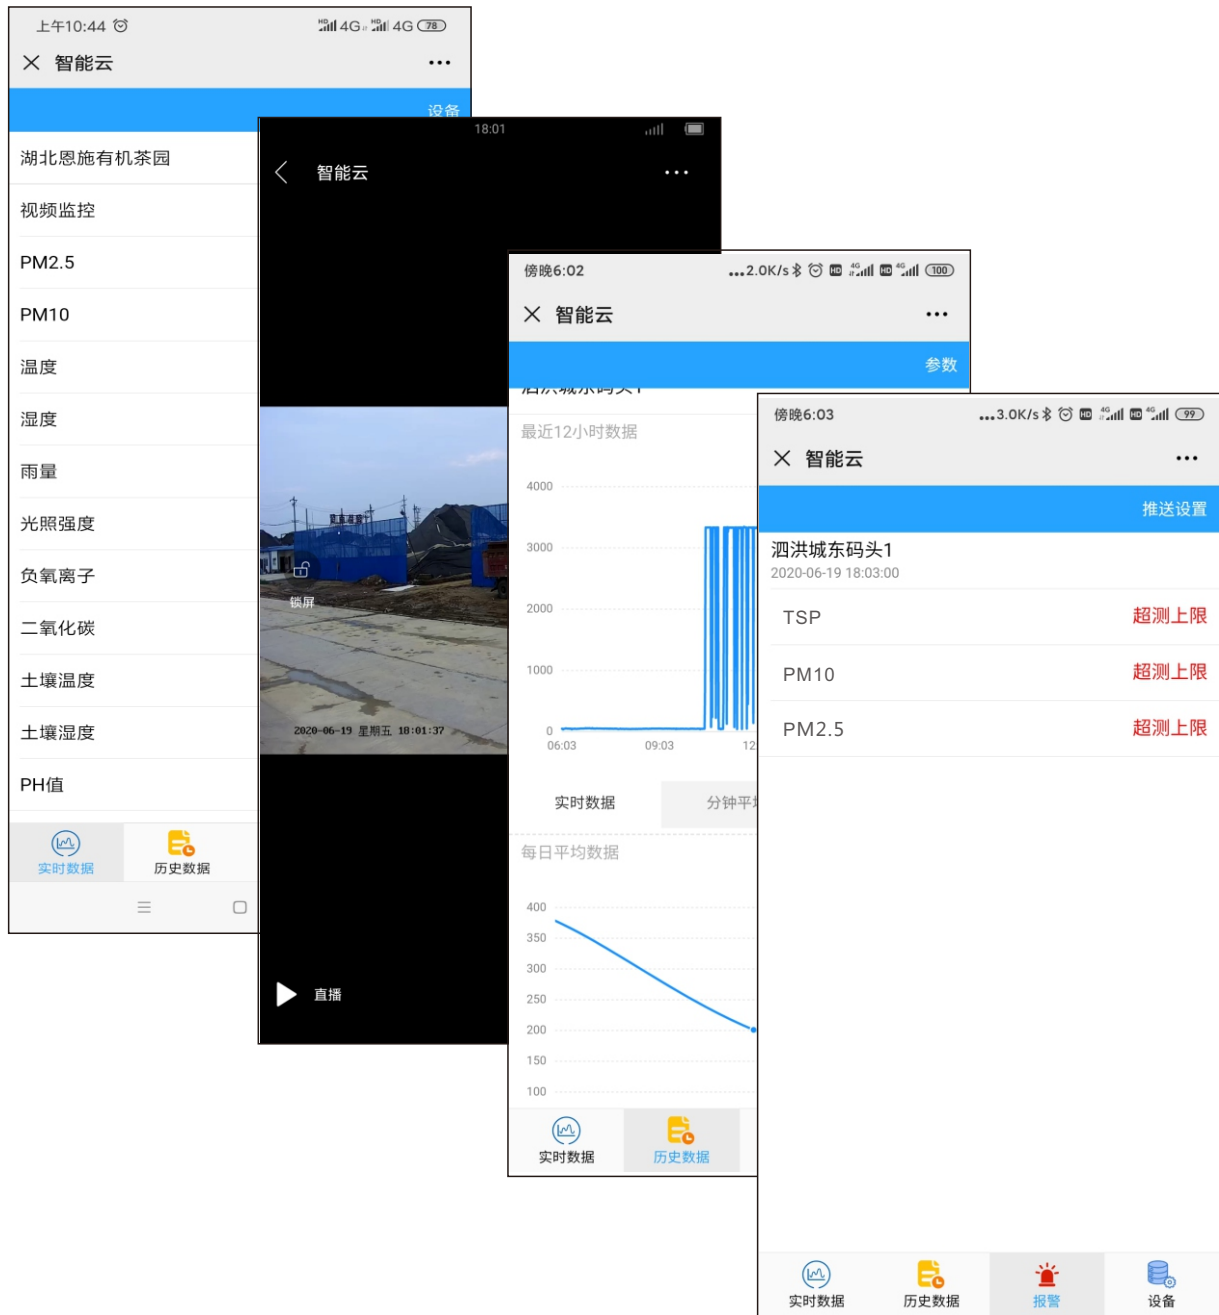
上午10:44
4G 4G 78
智能云
设备
湖北恩施有机茶园
视频监控
PM2.5
PM10
温度
湿度
雨量
光照强度
负氧离子
二氧化碳
土壤温度
土壤湿度
PH值
实时数据
历史数据

18:01
智能云
锁屏
2020-06-19 星期五 18:01:37
直播

傍晚6:02
...2.0K/s 100
智能云
参数
最近12小时数据
4000
3000
2000
1000
0
06:03
09:03
12
实时数据
分钟平
每日平均数据
400
350
300
250
200
150
100
实时数据
历史数据

傍晚6:03
...3.0K/s 99
智能云
推送设置
泗洪城东码头1
2020-06-19 18:03:00
TSP
超测上限
PM10
超测上限
PM2.5
超测上限
实时数据
历史数据
报警
设备